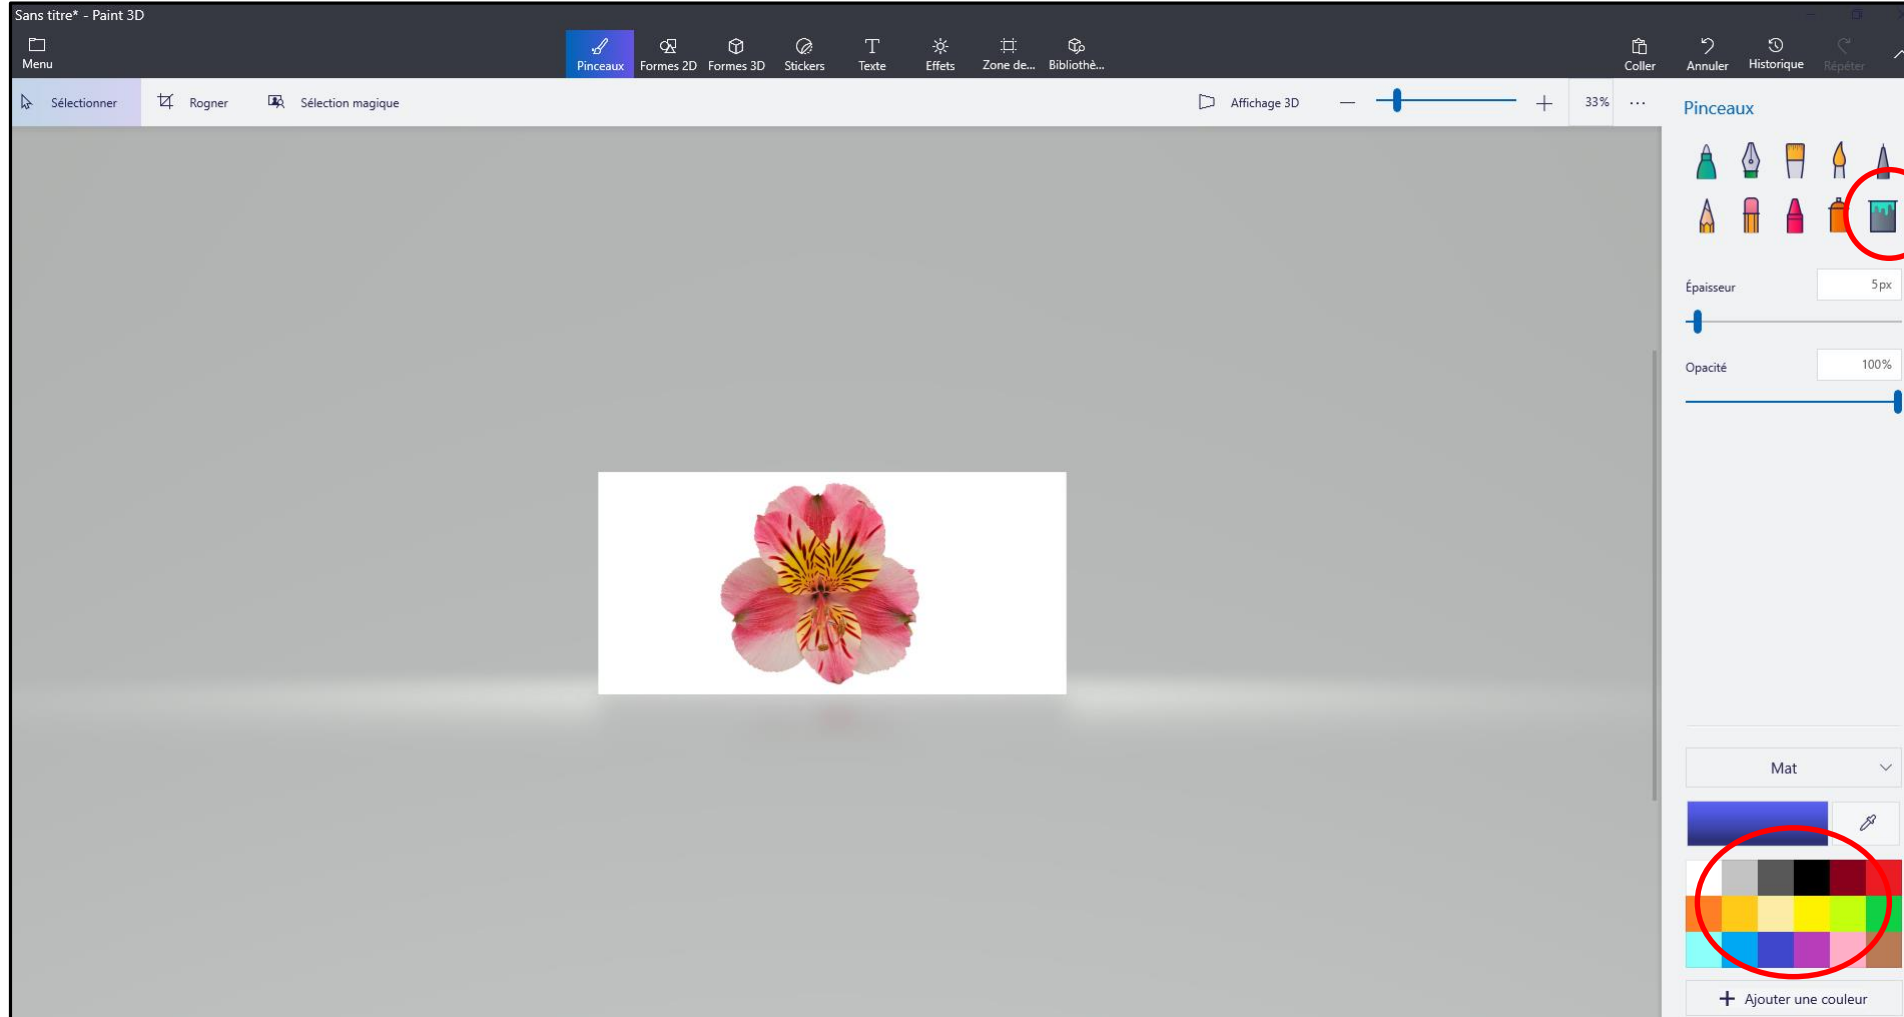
Sans titre* - Paint 3D

Menu

Pinceaux
Formes 2D
Formes 3D
Stickers
Texte
Effets
Zone de...
Bibliothè...

Coller
Annuler
Historique
Répéter

Sélectionner
Rogner
Sélection magique

Affichage 3D

33%

...

Pinceaux

Épaisseur
5 px

Opacité
100%

Mat

Ajouter une couleur